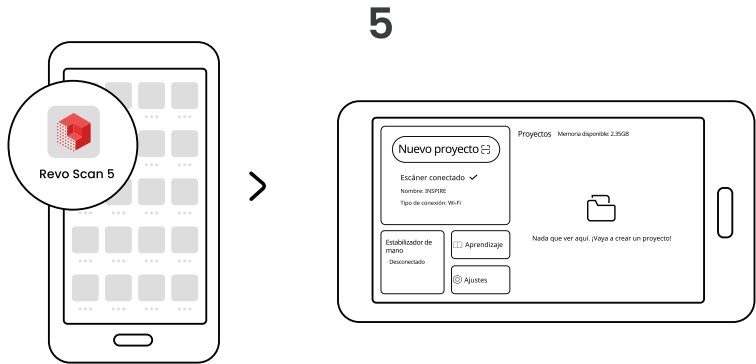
5

Revo Scan 5

Nuevo proyecto

Escáner conectado ✓

Nombre: INSPIRE

Tipo de conexión: Wi-Fi

Estabilizador de mano

· Desconectado

Aprendizaje

Ajustes

Proyectos Memoria disponible: 2.35GB

Nada que ver aquí. ¡Vaya a crear un proyecto!